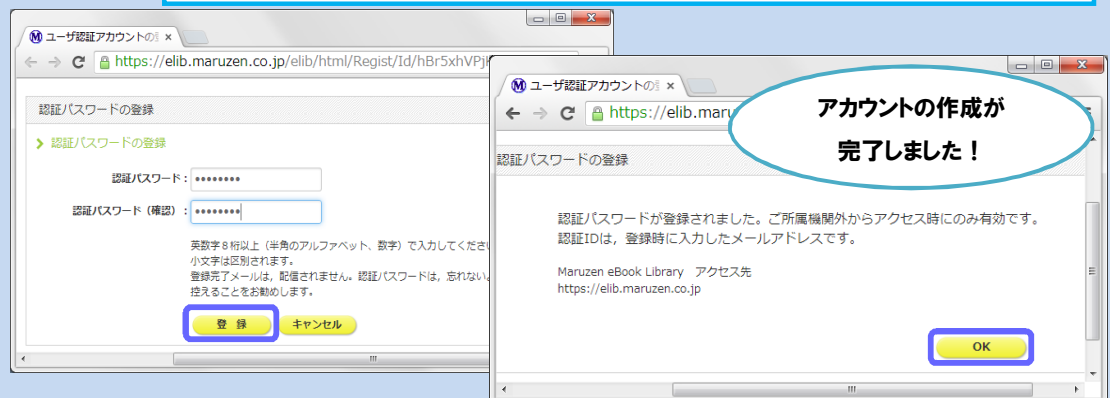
ユーザ認証アカウントの

https://elib.maruzen.co.jp/elib/html/Regist/Id/hBr5xhVPj

認証パスワードの登録

認証パスワードの登録

認証パスワード：●●●●●●●●●

認証パスワード（確認）：●●●●●●●●●

英数字８桁以上（半角のアルファベット、数字）で入力してくださ
小文字は区別されます。
登録完了メールは，配信されません。認証パスワードは，忘れない
控えることをお勧めします。

登 録　キャンセル

ユーザ認証アカウントの

https://elib.maru

アカウントの作成が
完了しました！

認証パスワードの登録

認証パスワードが登録されました。ご所属機関外からアクセス時にのみ有効です。
認証IDは，登録時に入力したメールアドレスです。

Maruzen eBook Library　アクセス先
https://elib.maruzen.co.jp

OK